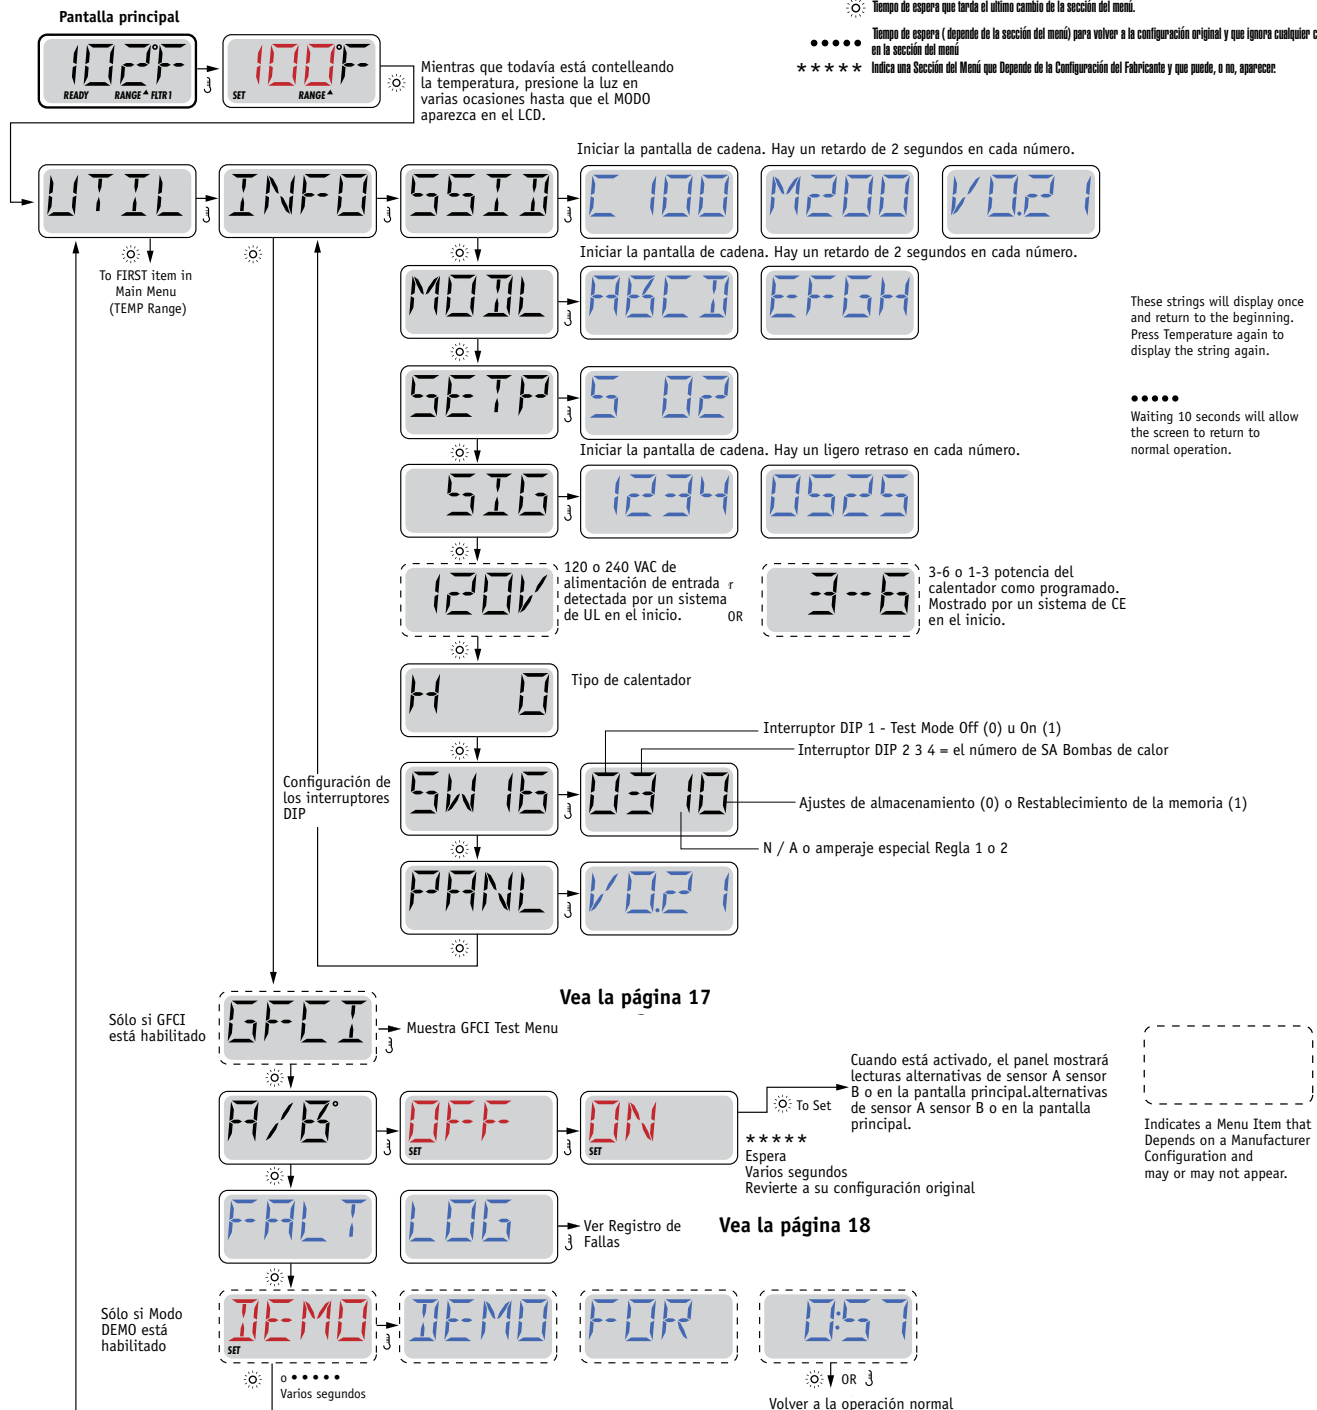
Pantalla principal

102°F READY RANGE FLTR 1

100°F SET RANGE

Mientras que todavía está contelleando la temperatura, presione la luz en varias ocasiones hasta que el MODO aparezca en el LCD.

Tiempo de espera que tarda el ultimo cambio de la sección del menú.

●●●●● Tiempo de espera ( depende de la sección del menú) para volver a la configuración original y que ignora cualquier c en la sección del menú

***** Indica una Sección del Menú que Depende de la Configuración del Fabricante y que puede, o no, aparecer.

UTIL

To FIRST item in Main Menu (TEMP Range)

INFO

SSID

Iniciar la pantalla de cadena. Hay un retardo de 2 segundos en cada número.

C 100

M200

V0.2 1

Iniciar la pantalla de cadena. Hay un retardo de 2 segundos en cada número.

MODL

ABCD

EFGH

These strings will display once and return to the beginning. Press Temperature again to display the string again.

SETP

S 02

●●●●●
Waiting 10 seconds will allow the screen to return to normal operation.

Iniciar la pantalla de cadena. Hay un ligero retraso en cada número.

SIG

1234

0525

120V

120 o 240 VAC de alimentación de entrada detectada por un sistema de UL en el inicio.

OR

3-6

3-6 o 1-3 potencia del calentador como programado. Mostrado por un sistema de CE en el inicio.

H 0

Tipo de calentador

Interruptor DIP 1 - Test Mode Off (0) u On (1)

Interruptor DIP 2 3 4 = el número de SA Bombas de calor

Configuración de los interruptores DIP

SW 16

03 10

Ajustes de almacenamiento (0) o Restablecimiento de la memoria (1)

N / A o amperaje especial Regla 1 o 2

PANL

V0.2 1

Vea la página 17

Sólo si GFCI está habilitado

GFCI

Muestra GFCI Test Menu

Cuando está activado, el panel mostrará lecturas alternativas de sensor A sensor B o en la pantalla principal.alternativas de sensor A sensor B o en la pantalla principal.

A/B°

OFF SET

ON SET

To Set

*****
Espera
Varios segundos
Revierte a su configuración original

Indicates a Menu Item that Depends on a Manufacturer Configuration and may or may not appear.

FALT

LOG

Ver Registro de Fallas

Vea la página 18

Sólo si Modo DEMO está habilitado

DEMO SET

DEMO

FOR

0:57

o ●●●●●
Varios segundos

OR

Volver a la operación normal